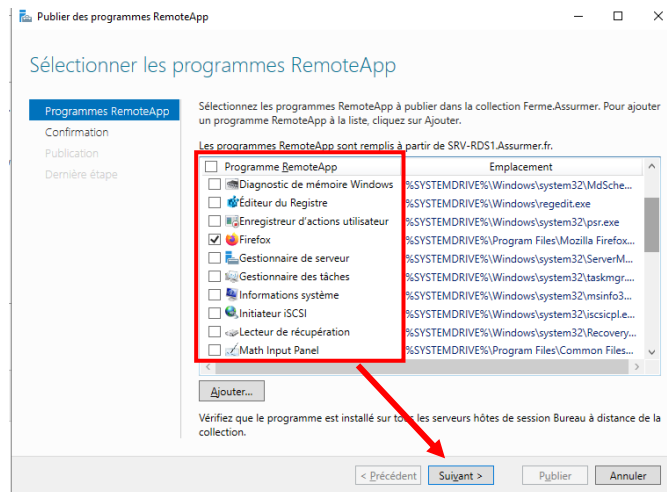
Publier des programmes RemoteApp

Sélectionner les programmes RemoteApp

Programmes RemoteApp
Confirmation
Publication
Dernière étape

Sélectionnez les programmes RemoteApp à publier dans la collection Ferme.Assurmer. Pour ajouter un programme RemoteApp à la liste, cliquez sur Ajouter.

Les programmes RemoteApp sont remplis à partir de SRV-RDS1.Assurmer.fr.

| Programme RemoteApp | Emplacement |
|---|---|
| Diagnostic de mémoire Windows | %SYSTEMDRIVE%\Windows\system32\MdSche... |
| Éditeur du Registre | %SYSTEMDRIVE%\Windows\regedit.exe |
| Enregistreur d'actions utilisateur | %SYSTEMDRIVE%\Windows\system32\psr.exe |
| Firefox | %SYSTEMDRIVE%\Program Files\Mozilla Firefox... |
| Gestionnaire de serveur | %SYSTEMDRIVE%\Windows\system32\ServerM... |
| Gestionnaire des tâches | %SYSTEMDRIVE%\Windows\system32\taskmgr.... |
| Informations système | %SYSTEMDRIVE%\Windows\system32\msinfo3... |
| Initiateur iSCSI | %SYSTEMDRIVE%\Windows\system32\iscsicpl.e... |
| Lecteur de récupération | %SYSTEMDRIVE%\Windows\system32\Recovery... |
| Math Input Panel | %SYSTEMDRIVE%\Program Files\Common Files... |

Ajouter...

Vérifiez que le programme est installé sur tous les serveurs hôtes de session Bureau à distance de la collection.

< Précédent | Suivant > | Publier | Annuler